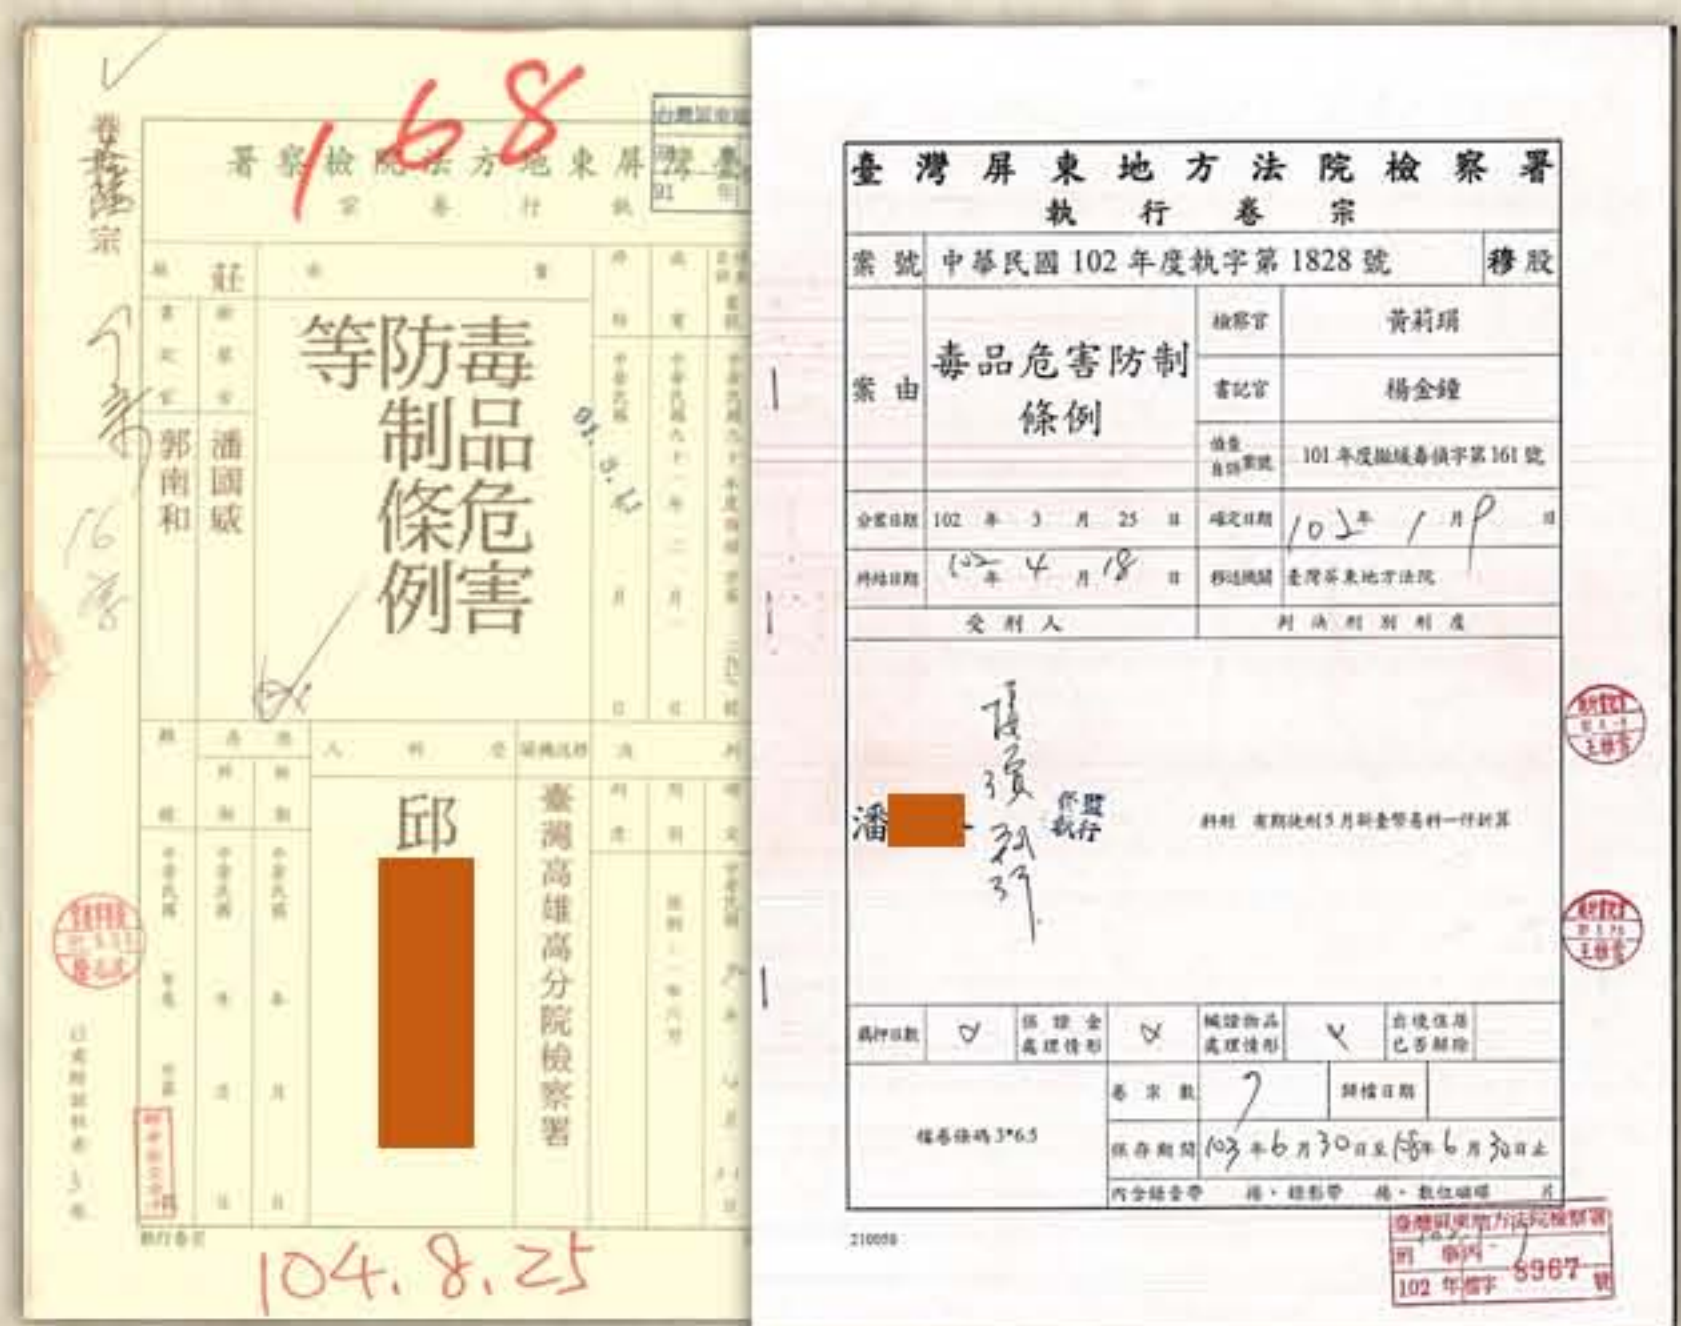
168

臺灣屏東地方法院檢察署
執行卷宗

91

毒品危害防制條例等

潘國威
郭南和

91.5.13

邱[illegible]

臺灣高雄高分院檢察署

104.8.25

臺灣屏東地方法院檢察署
執行卷宗

案號 中華民國102年度執字第1828號 穆股

案由 毒品危害防制條例

檢察官 黃莉琄
書記官 楊金鐘
偵查自訴案號 101年度撤緩毒偵字第161號

分案日期 102年3月25日
確定日期 102年1月9日
終結日期 102年4月18日
移送機關 臺灣屏東地方法院

受刑人
判決刑期刑度

潘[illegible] 偵 39 39 保留執行

科刑 有期徒刑5月如易科罰金以新臺幣壹仟元折算

羈押日數 0
保證金處理情形 0
贓證物品處理情形 ✓
出境限制已否解除

卷宗數 1
歸檔日期

檔卷條碼 3*6.5

保存期間 103年6月30日至108年6月30日止

內含錄音帶 卷、錄影帶 卷、數位磁碟 片

210059

臺灣屏東地方法院檢察署
102年 5967 號